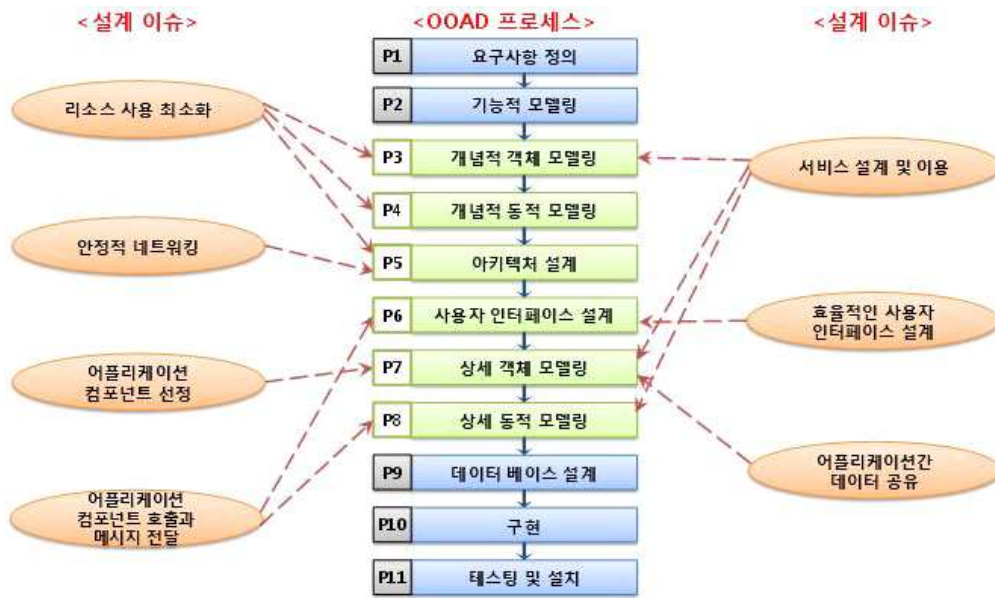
<설계 이슈>

<OOAD 프로세스>

<설계 이슈>

P1 요구사항 정의

P2 기능적 모델링

P3 개념적 객체 모델링

P4 개념적 동적 모델링

P5 아키텍처 설계

P6 사용자 인터페이스 설계

P7 상세 객체 모델링

P8 상세 동적 모델링

P9 데이터 베이스 설계

P10 구현

P11 테스팅 및 설치

리소스 사용 최소화

안정적 네트워킹

어플리케이션 컴포넌트 선정

어플리케이션 컴포넌트 호출과 메시지 전달

서비스 설계 및 이용

효율적인 사용자 인터페이스 설계

어플리케이션간 데이터 공유